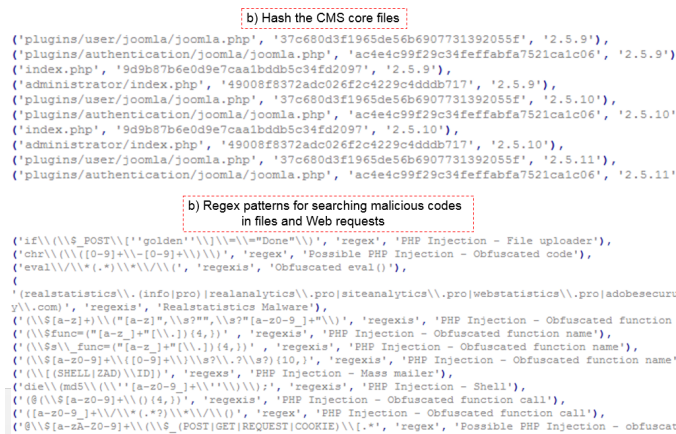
b) Hash the CMS core files

('plugins/user/joomla/joomla.php', '37c680d3f1965de56b6907731392055f', '2.5.9'),
('plugins/authentication/joomla/joomla.php', 'ac4e4c99f29c34feffabfa7521ca1c06', '2.5.9'),
('index.php', '9d9b87b6e0d9e7caa1bddb5c34fd2097', '2.5.9'),
('administrator/index.php', '49008f8372adc026f2c4229c4dddb717', '2.5.9'),
('plugins/user/joomla/joomla.php', '37c680d3f1965de56b6907731392055f', '2.5.10'),
('plugins/authentication/joomla/joomla.php', 'ac4e4c99f29c34feffabfa7521ca1c06', '2.5.10'
('index.php', '9d9b87b6e0d9e7caa1bddb5c34fd2097', '2.5.10'),
('administrator/index.php', '49008f8372adc026f2c4229c4dddb717', '2.5.10'),
('plugins/user/joomla/joomla.php', '37c680d3f1965de56b6907731392055f', '2.5.11'),
('plugins/authentication/joomla/joomla.php', 'ac4e4c99f29c34feffabfa7521ca1c06', '2.5.11'

b) Regex patterns for searching malicious codes in files and Web requests

('if\\(\\$_POST\\[\'golden\'\\]\\=\\="Done\\))', 'regex', 'PHP Injection - File uploader'),
('chr\\(\\([0-9]+\\-[0-9]+\\)\\)', 'regex', 'Possible PHP Injection - Obfuscated code'),
('eval\\(\\*(.*)\\*\\/\\(', 'regexis', 'Obfuscated eval()'),
(
'(realstatistics\\.(info|pro)|realanalytics\\.pro|siteanalytics\\.pro|webstatistics\\.pro|adobesecury\\.com)', 'regexis', 'Realstatistics Malware'),
('(\\$[a-z]+)\\("[a-z]",\\s?"",\\s?"[a-z0-9_]+"\\)', 'regexis', 'PHP Injection - Obfuscated function
('(\\$func=("[a-z_]+"[\\.]) {4,})', 'regexis', 'PHP Injection - Obfuscated function name'),
('(\\$s\\_func=("[a-z_]+"[\\.]) {4,})', 'regexis', 'PHP Injection - Obfuscated function name'),
('(\\$[a-z0-9]+\\([0-9]+\\)\\s?\\.?\\s?) {10,}', 'regexis', 'PHP Injection - Obfuscated function name'
('\\[(SHELL|ZAD)\\ID]}', 'regexis', 'PHP Injection - Mass mailer'),
('die\\((md5\\(\\'"[a-z0-9_]+\\'"\\)\\));', 'regexis', 'PHP Injection - Shell'),
('(@(\\$[a-z0-9]+\\() {4,})', 'regexis', 'PHP Injection - Obfuscated function call'),
('([a-z0-9_]+\\/\\*(.*?)\\*\\/\\()', 'regex', 'PHP Injection - Obfuscated function call'),
('@\\$[a-zA-Z0-9]+\\(\\$_(POST|GET|REQUEST|COOKIE)\\[.*', 'regex', 'Possible PHP Injection - obfuscat